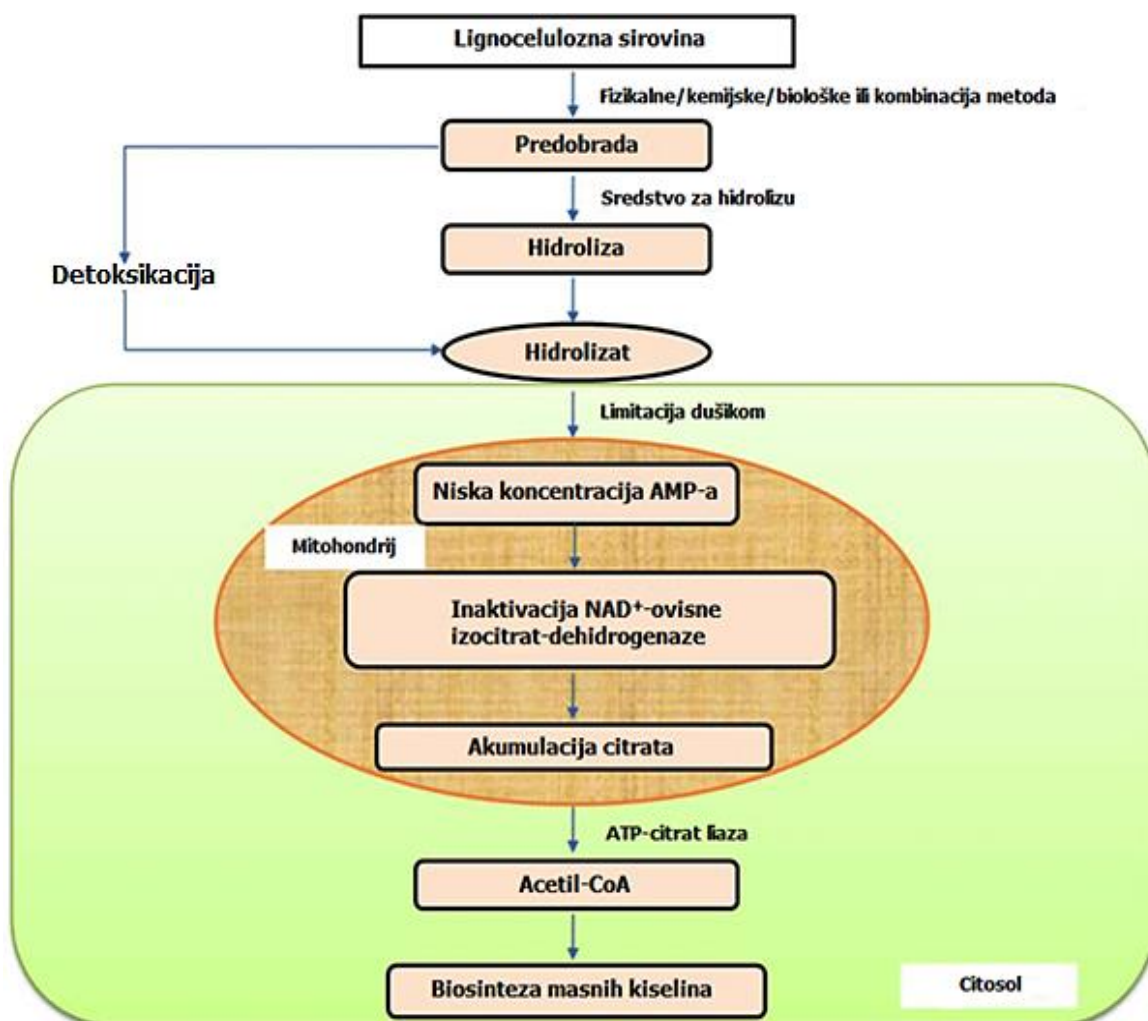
Lignocelulozna sirovina

Fizikalne/kemijske/biološke ili kombinacija metoda

Predobrada

Sredstvo za hidrolizu

Hidroliza

Detoksikacija

Hidrolizat

Limitacija dušikom

Niska koncentracija AMP-a

Mitohondrij

Inaktivacija NAD$^+$-ovisne izocitrat-dehidrogenaze

Akumulacija citrata

ATP-citrat liaza

Acetil-CoA

Biosinteza masnih kiselina

Citosol